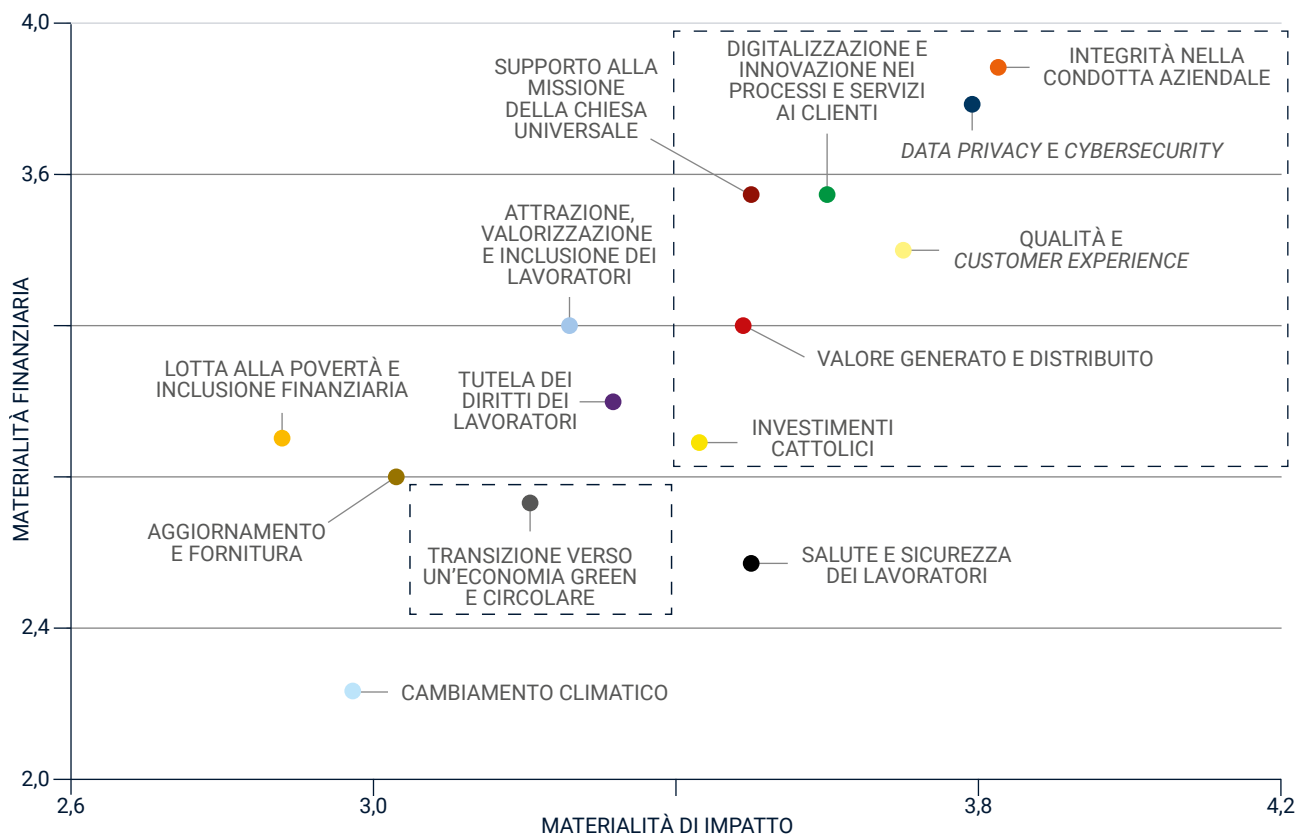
4,0
3,6
2,4
2,0
2,6
3,0
3,8
4,2
MATERIALITÀ FINANZIARIA
MATERIALITÀ DI IMPATTO

SUPPORTO ALLA MISSIONE DELLA CHIESA UNIVERSALE
DIGITALIZZAZIONE E INNOVAZIONE NEI PROCESSI E SERVIZI AI CLIENTI
INTEGRITÀ NELLA CONDOTTA AZIENDALE
DATA PRIVACY E CYBERSECURITY
ATTRAZIONE, VALORIZZAZIONE E INCLUSIONE DEI LAVORATORI
QUALITÀ E CUSTOMER EXPERIENCE
VALORE GENERATO E DISTRIBUITO
LOTTA ALLA POVERTÀ E INCLUSIONE FINANZIARIA
TUTELA DEI DIRITTI DEI LAVORATORI
INVESTIMENTI CATTOLICI
AGGIORNAMENTO E FORNITURA
TRANSIZIONE VERSO UN'ECONOMIA GREEN E CIRCOLARE
SALUTE E SICUREZZA DEI LAVORATORI
CAMBIAMENTO CLIMATICO